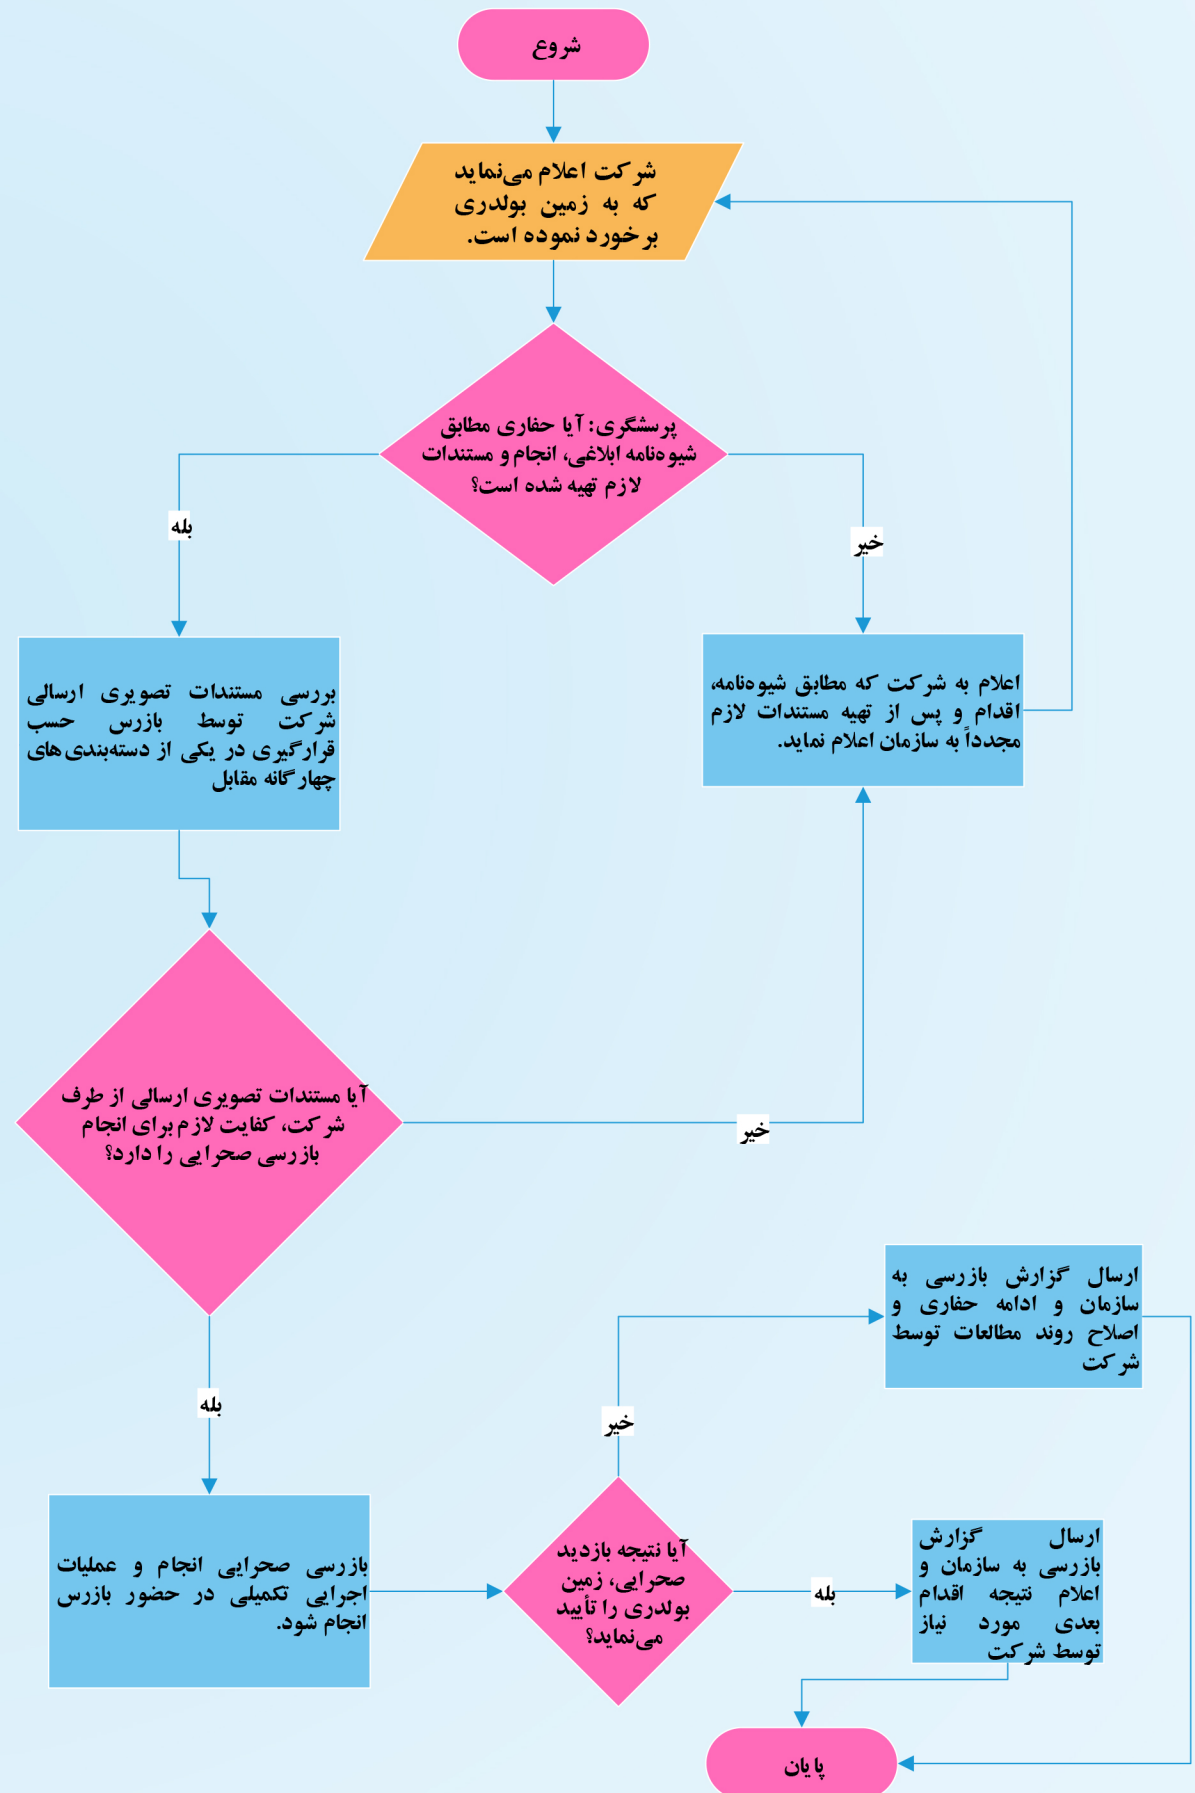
شروع

شرکت اعلام می‌نماید که به زمین بولدری برخورد نموده است.

پرسشگری: آیا حفاری مطابق شیوه‌نامه ابلاغی، انجام و مستندات لازم تهیه شده است؟

بله

خیر

بررسی مستندات تصویری ارسالی شرکت توسط بازرس حسب قرارگیری در یکی از دسته‌بندی‌های چهارگانه مقابل

اعلام به شرکت که مطابق شیوه‌نامه، اقدام و پس از تهیه مستندات لازم مجدداً به سازمان اعلام نماید.

آیا مستندات تصویری ارسالی از طرف شرکت، کفایت لازم برای انجام بازرسی صحرایی را دارد؟

خیر

بله

ارسال گزارش بازرسی به سازمان و ادامه حفاری و اصلاح روند مطالعات توسط شرکت

خیر

بازرسی صحرایی انجام و عملیات اجرایی تکمیلی در حضور بازرس انجام شود.

آیا نتیجه بازدید صحرایی، زمین بولدری را تأیید می‌نماید؟

بله

ارسال گزارش بازرسی به سازمان و اعلام نتیجه اقدام بعدی مورد نیاز توسط شرکت

پایان